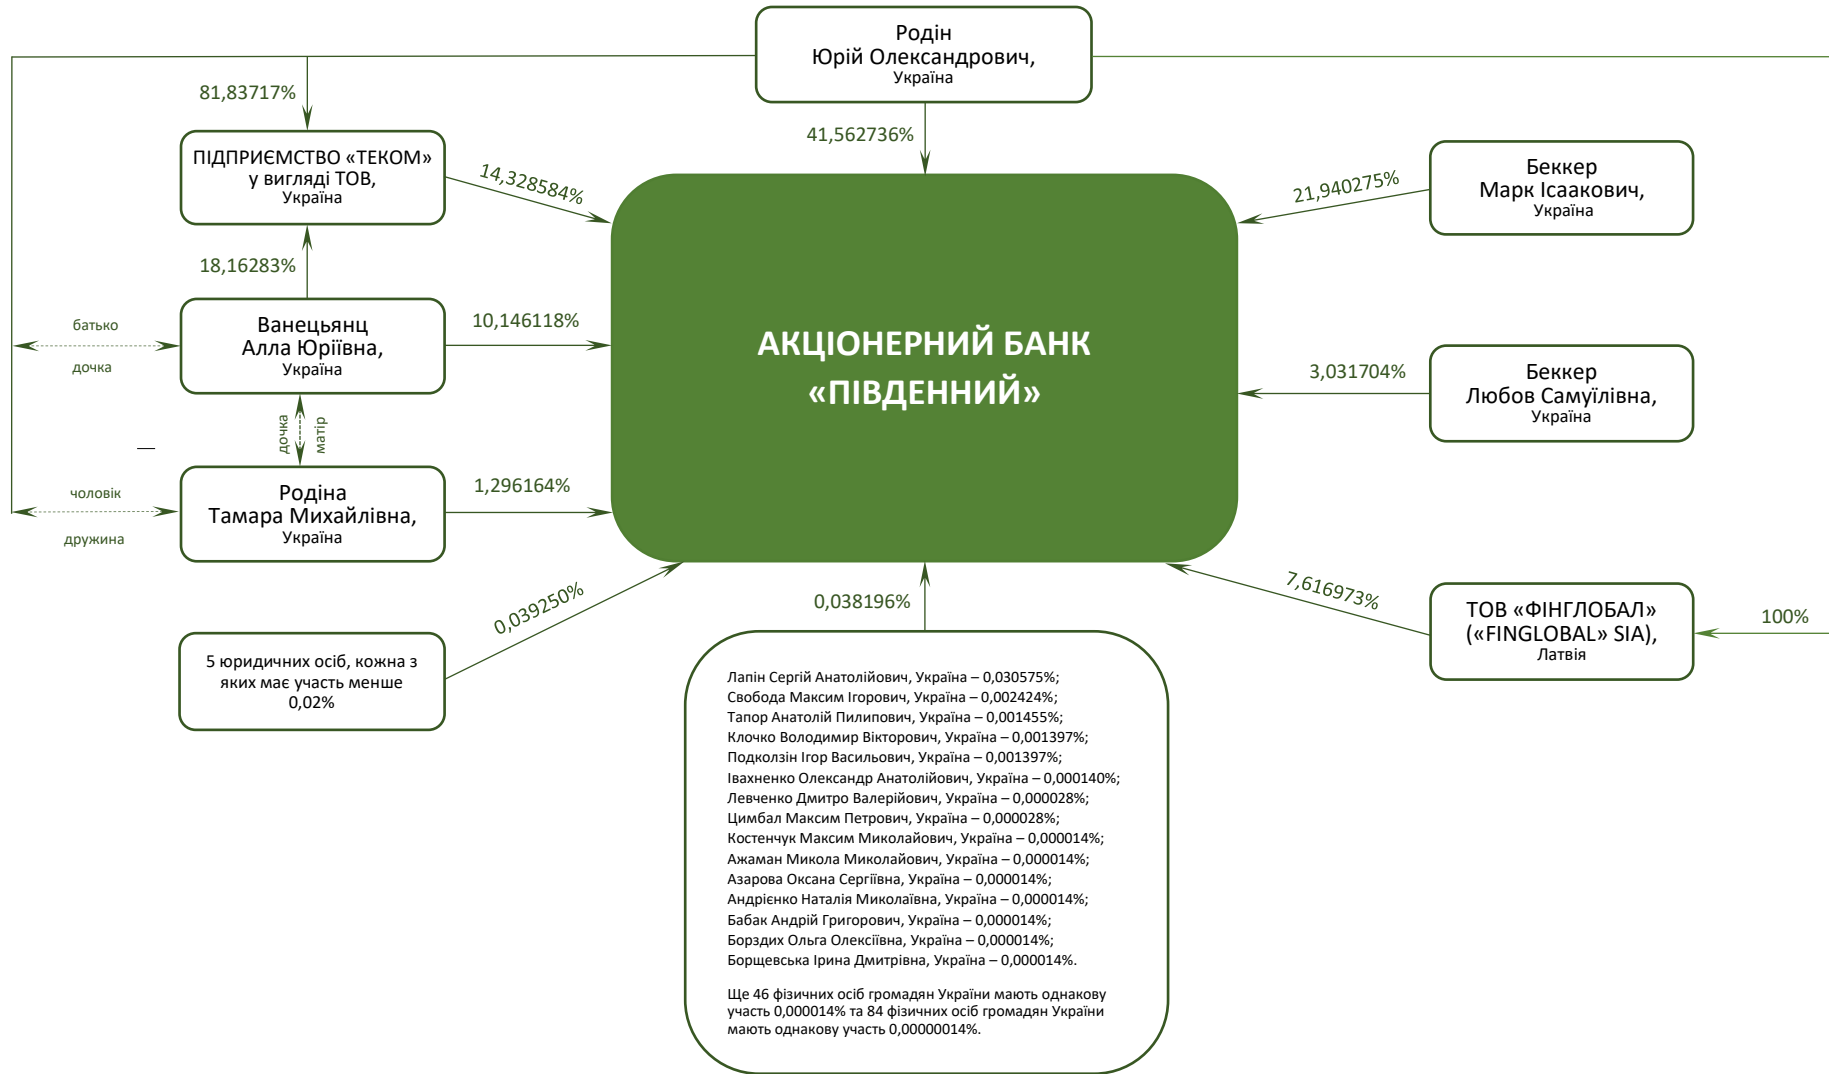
Родін
Юрій Олександрович,
Україна

81,83717%

41,562736%

ПІДПРИЄМСТВО «ТЕКОМ»
у вигляді ТОВ,
Україна

14,328584%

21,940275%

Беккер
Марк Ісаакович,
Україна

18,16283%

батько

дочка

Ванецьянц
Алла Юріївна,
Україна

10,146118%

АКЦІОНЕРНИЙ БАНК
«ПІВДЕННИЙ»

3,031704%

Беккер
Любов Самуїлівна,
Україна

дочка

матір

чоловік

дружина

Родіна
Тамара Михайлівна,
Україна

1,296164%

0,039250%

0,038196%

7,616973%

ТОВ «ФІНГЛОБАЛ»
(«FINGLOBAL» SIA),
Латвія

100%

5 юридичних осіб, кожна з яких має участь менше 0,02%

Лапін Сергій Анатолійович, Україна – 0,030575%;
Свобода Максим Ігорович, Україна – 0,002424%;
Тапор Анатолій Пилипович, Україна – 0,001455%;
Клочко Володимир Вікторович, Україна – 0,001397%;
Подколзін Ігор Васильович, Україна – 0,001397%;
Івахненко Олександр Анатолійович, Україна – 0,000140%;
Левченко Дмитро Валерійович, Україна – 0,000028%;
Цимбал Максим Петрович, Україна – 0,000028%;
Костенчук Максим Миколайович, Україна – 0,000014%;
Ажаман Микола Миколайович, Україна – 0,000014%;
Азарова Оксана Сергіївна, Україна – 0,000014%;
Андрієнко Наталія Миколаївна, Україна – 0,000014%;
Бабак Андрій Григорович, Україна – 0,000014%;
Борздих Ольга Олексіївна, Україна – 0,000014%;
Борщевська Ірина Дмитрівна, Україна – 0,000014%.

Ще 46 фізичних осіб громадян України мають однакову участь 0,000014% та 84 фізичних осіб громадян України мають однакову участь 0,00000014%.